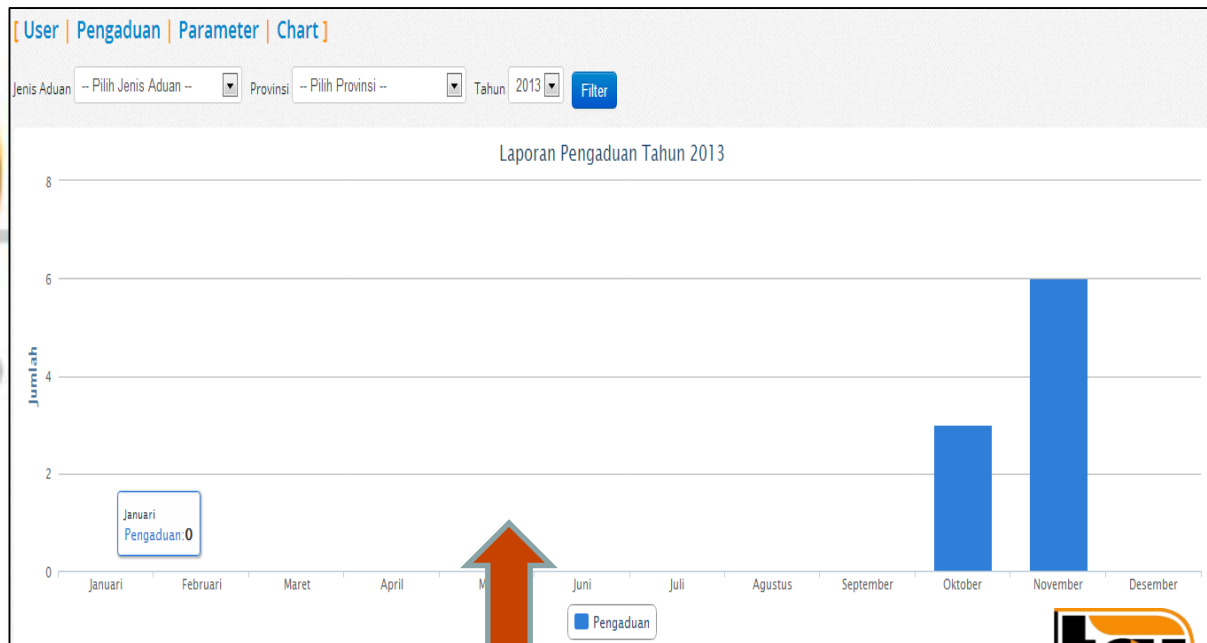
[ User | Pengaduan | Parameter | Chart ]

Jenis Aduan -- Pilih Jenis Aduan -- Provinsi -- Pilih Provinsi -- Tahun 2013 Filter

Laporan Pengaduan Tahun 2013

Jumlah

8
6
4
2
0

Januari
Pengaduan: 0

Januari Februari Maret April M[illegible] Juni Juli Agustus September Oktober November Desember

Pengaduan